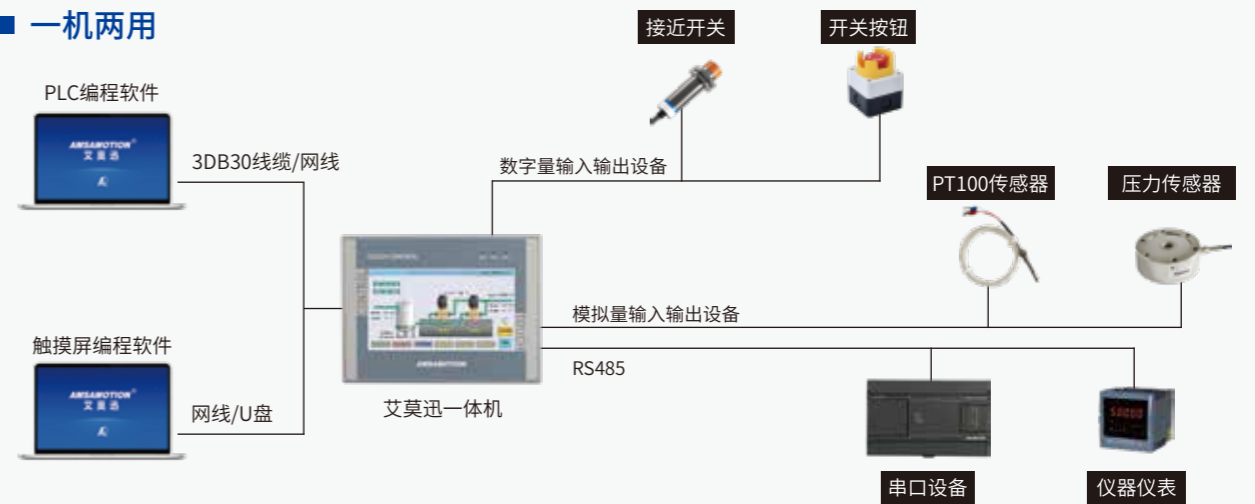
■ 一机两用

PLC编程软件

AMSAMOTION
艾莫迅

3DB30线缆/网线

触摸屏编程软件

AMSAMOTION
艾莫迅

网线/U盘

接近开关

开关按钮

数字量输入输出设备

PT100传感器

压力传感器

AMSAMOTION

艾莫迅一体机

模拟量输入输出设备

RS485

串口设备

仪器仪表